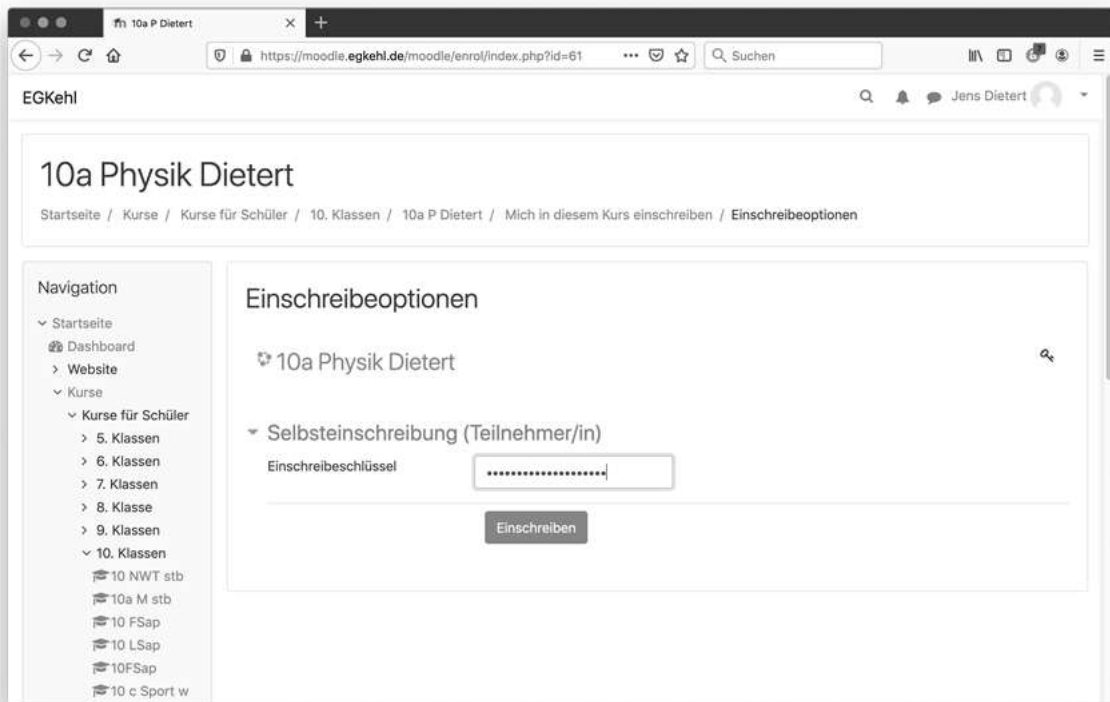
10a P Dietert

https://moodle.egkehl.de/moodle/enrol/index.php?id=61

Suchen

EGKehl

Jens Dietert

10a Physik Dietert

Startseite / Kurse / Kurse für Schüler / 10. Klassen / 10a P Dietert / Mich in diesem Kurs einschreiben / Einschreibeoptionen

Navigation

Startseite
Dashboard
Website
Kurse
Kurse für Schüler
5. Klassen
6. Klassen
7. Klassen
8. Klasse
9. Klassen
10. Klassen
10 NWT stb
10a M stb
10 FSap
10 LSap
10FSap
10 c Sport w

Einschreibeoptionen

10a Physik Dietert

Selbsteinschreibung (Teilnehmer/in)

Einschreibeschlüssel

••••••••••••••••••••

Einschreiben